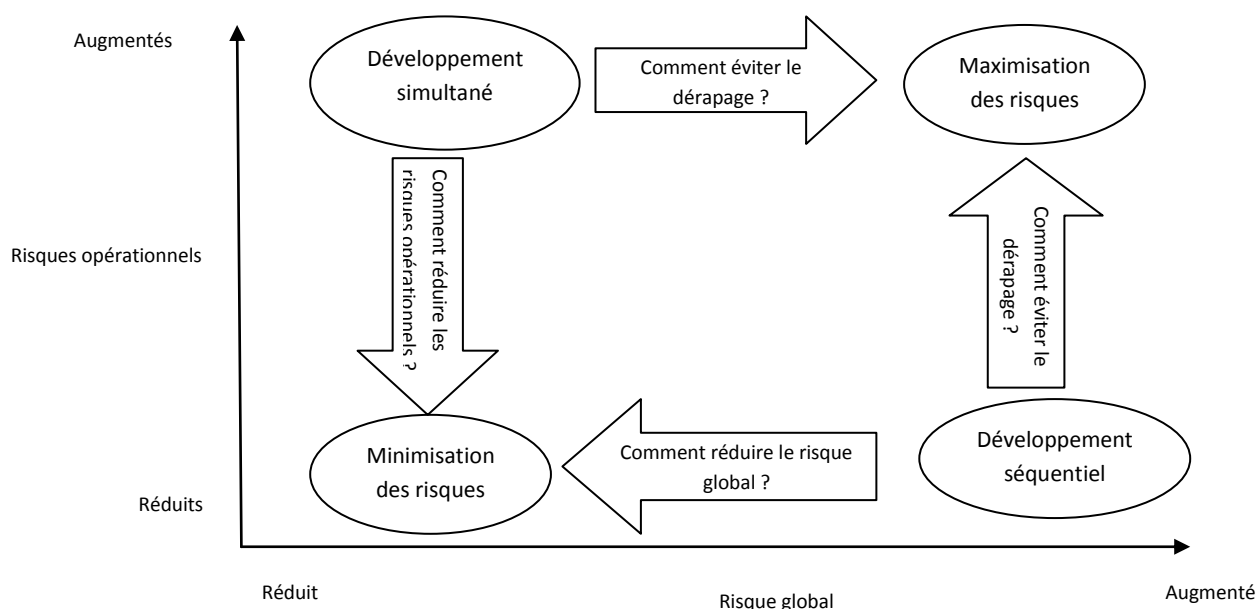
Augmentés

Développement simultané

Comment éviter le dérapage ?

Maximisation des risques

Comment réduire les risques opérationnels ?

Comment éviter le dérapage ?

Risques opérationnels

Minimisation des risques

Comment réduire le risque global ?

Développement séquentiel

Réduits

Réduit

Risque global

Augmenté